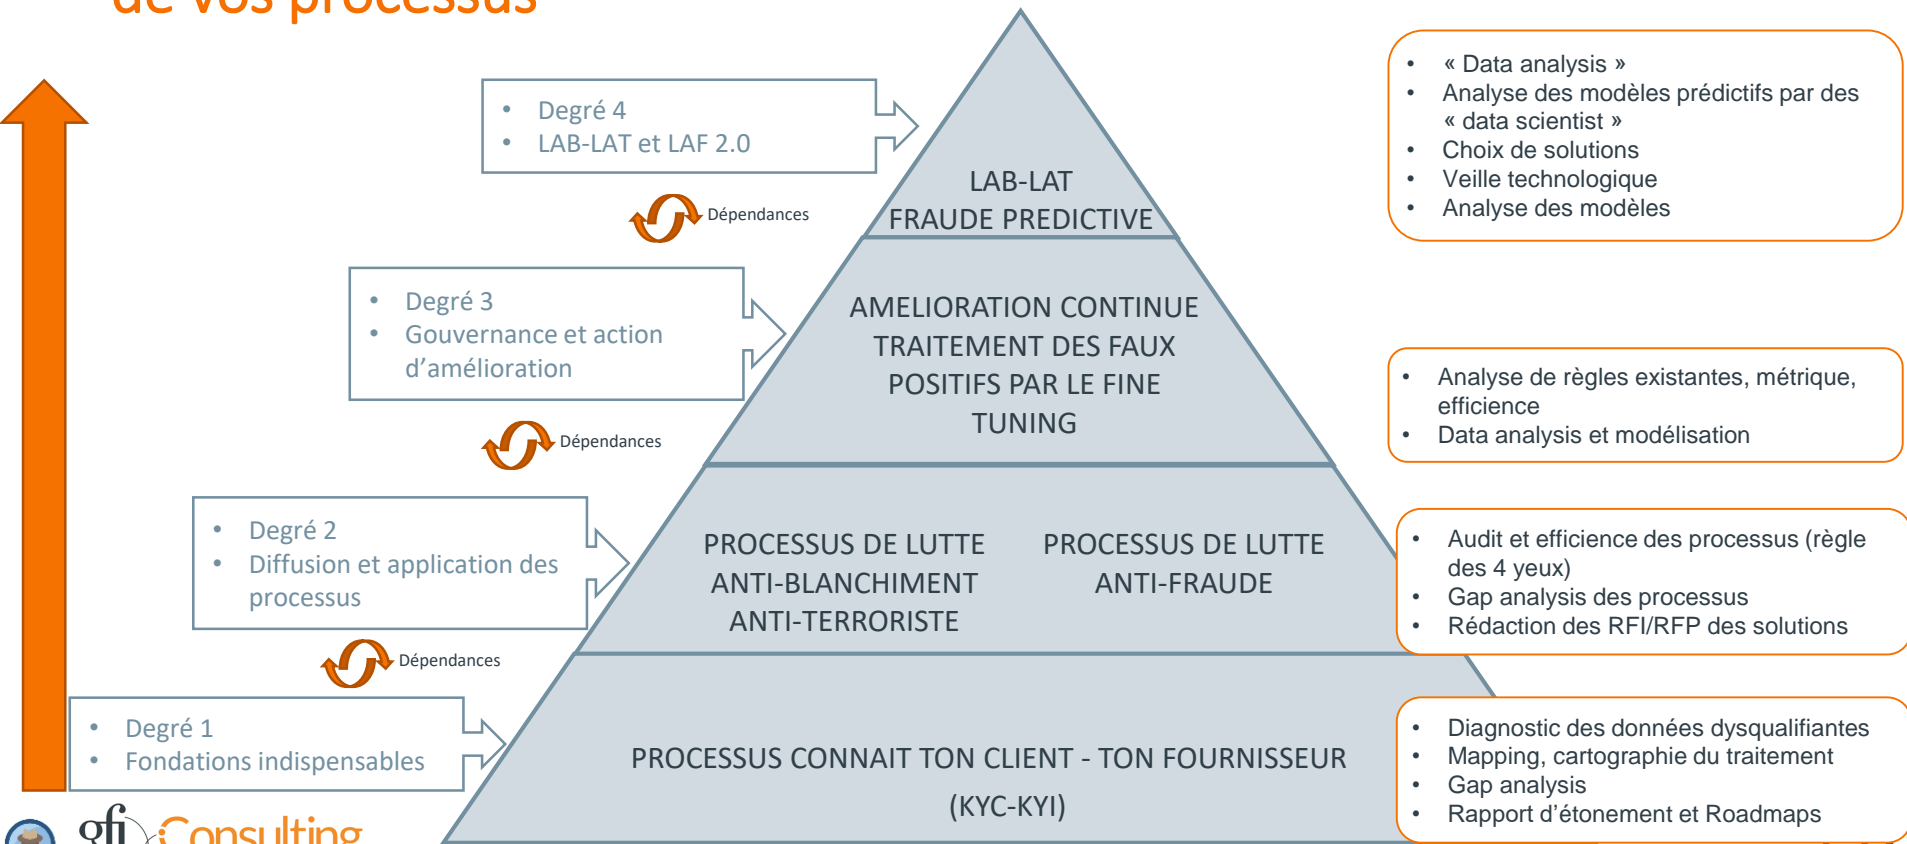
de vos processus

- Degré 4
- LAB-LAT et LAF 2.0

Dépendances

- Degré 3
- Gouvernance et action d'amélioration

Dépendances

- Degré 2
- Diffusion et application des processus

Dépendances

- Degré 1
- Fondations indispensables

gfi Consulting

LAB-LAT
FRAUDE PREDICTIVE

AMELIORATION CONTINUE
TRAITEMENT DES FAUX POSITIFS PAR LE FINE TUNING

PROCESSUS DE LUTTE ANTI-BLANCHIMENT ANTI-TERRORISTE

PROCESSUS DE LUTTE ANTI-FRAUDE

PROCESSUS CONNAIT TON CLIENT - TON FOURNISSEUR
(KYC-KYI)

- « Data analysis »
- Analyse des modèles prédictifs par des « data scientist »
- Choix de solutions
- Veille technologique
- Analyse des modèles

- Analyse de règles existantes, métrique, efficience
- Data analysis et modélisation

- Audit et efficience des processus (règle des 4 yeux)
- Gap analysis des processus
- Rédaction des RFI/RFP des solutions

- Diagnostic des données dysqualifiantes
- Mapping, cartographie du traitement
- Gap analysis
- Rapport d'étonement et Roadmaps